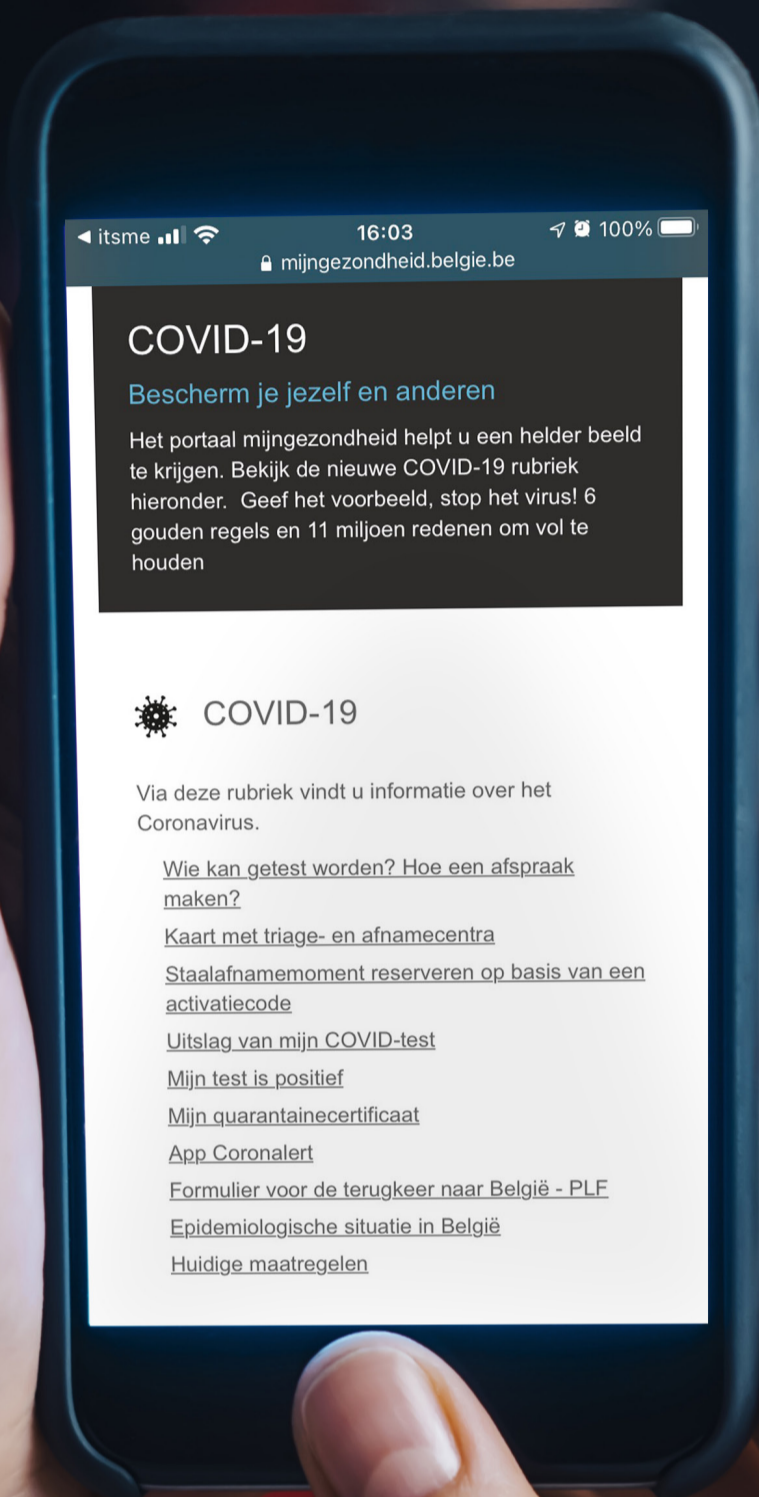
◀ itsme 16:03 100%
mijngezondheid.belgie.be

COVID-19

Bescherm je jezelf en anderen

Het portaal mijngezondheid helpt u een helder beeld te krijgen. Bekijk de nieuwe COVID-19 rubriek hieronder. Geef het voorbeeld, stop het virus! 6 gouden regels en 11 miljoen redenen om vol te houden

COVID-19

Via deze rubriek vindt u informatie over het Coronavirus.

Wie kan getest worden? Hoe een afspraak maken?
Kaart met triage- en afnamecentra
Staalafnamemoment reserveren op basis van een activatiecode
Uitslag van mijn COVID-test
Mijn test is positief
Mijn quarantainecertificaat
App Coronalert
Formulier voor de terugkeer naar België - PLF
Epidemiologische situatie in België
Huidige maatregelen